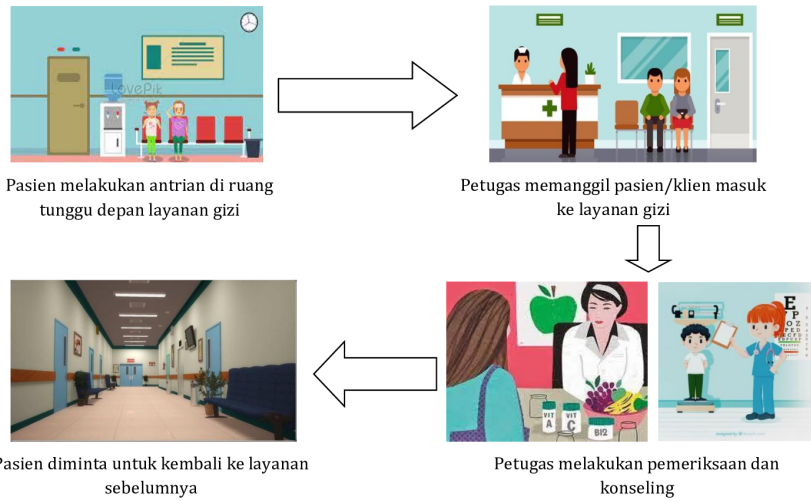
LovePik

Pasien melakukan antrian di ruang tunggu depan layanan gizi

Petugas memanggil pasien/klien masuk ke layanan gizi

VIT A

VIT C

B12

E

Petugas melakukan pemeriksaan dan konseling

Pasien diminta untuk kembali ke layanan sebelumnya